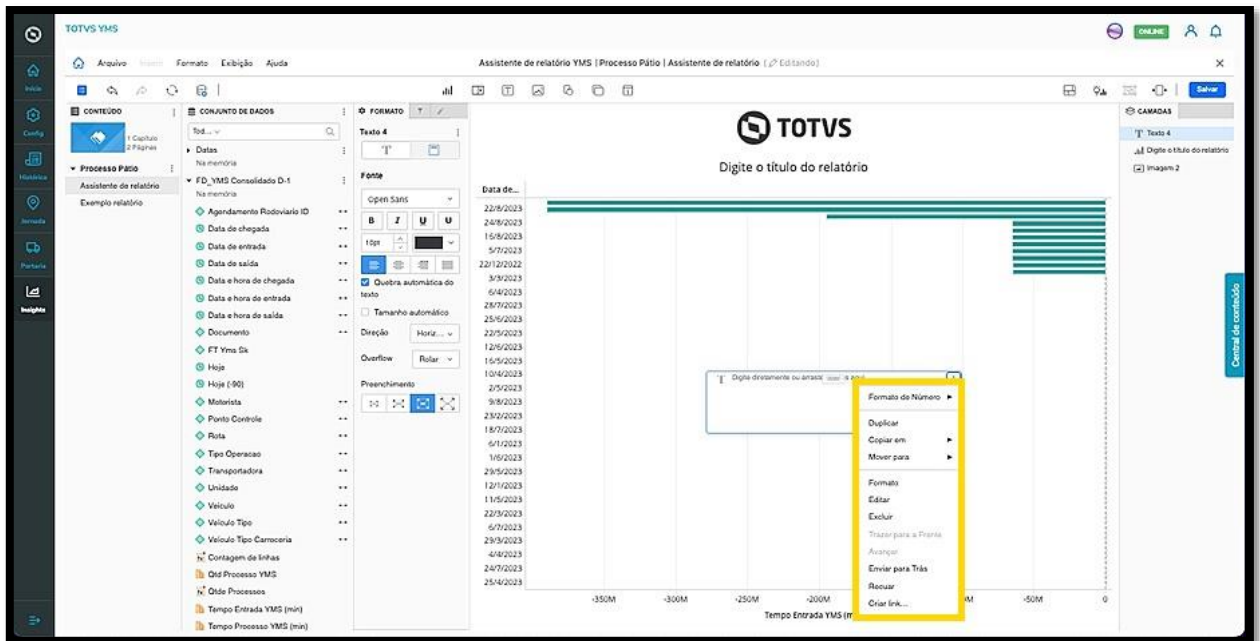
TOTVS YMS

ONLINE

Início
Config
Histórico
Jornada
Portaria
Insights

Arquivo Inserir Formato Exibição Ajuda

Assistente de relatório YMS | Processo Pátio | Assistente de relatório | Editando

Salvar

CONTEÚDO
1 Capítulo
2 Páginas
Processo Pátio
Assistente de relatório
Exemplo relatório

CONJUNTO DE DADOS
Tod...
Datas
Na memória
FD_YMS Consolidado D-1
Na memória
Agendamento Rodoviario ID
Data de chegada
Data de entrada
Data de saída
Data e hora de chegada
Data e hora de entrada
Data e hora de saída
Documento
FT Yms Sk
Hoje
Hoje (-90)
Motorista
Ponto Controle
Rota
Tipo Operacao
Transportadora
Unidade
Veiculo
Veiculo Tipo
Veiculo Tipo Carroceria
Contagem de linhas
Qtd Processo YMS
Qtde Processos
Tempo Entrada YMS (min)
Tempo Processo YMS (min)

FORMATO
Texto 4
Fonte
Open Sans
B I U U
10pt
Quebra automática do texto
Tamanho automático
Direção Horiz...
Overflow Rolar
Preenchimento

TOTVS
Digite o título do relatório

Data de...
22/8/2023
24/8/2023
16/8/2023
5/7/2023
22/12/2022
3/3/2023
6/4/2023
28/7/2023
25/6/2023
22/5/2023
12/6/2023
16/5/2023
10/4/2023
2/5/2023
9/8/2023
23/2/2023
18/7/2023
6/1/2023
1/6/2023
29/5/2023
12/1/2023
11/5/2023
22/3/2023
6/7/2023
29/3/2023
4/4/2023
24/7/2023
25/4/2023

-350M -300M -250M -200M -50M 0
Tempo Entrada YMS (m

Digite diretamente ou arraste aqui

Formato de Número
Duplicar
Copiar em
Mover para
Formato
Editar
Excluir
Trazer para a Frente
Avançar
Enviar para Trás
Recuar
Criar link...

CAMADAS
Texto 4
Digite o título do relatório
Imagem 2

Central de conteúdo